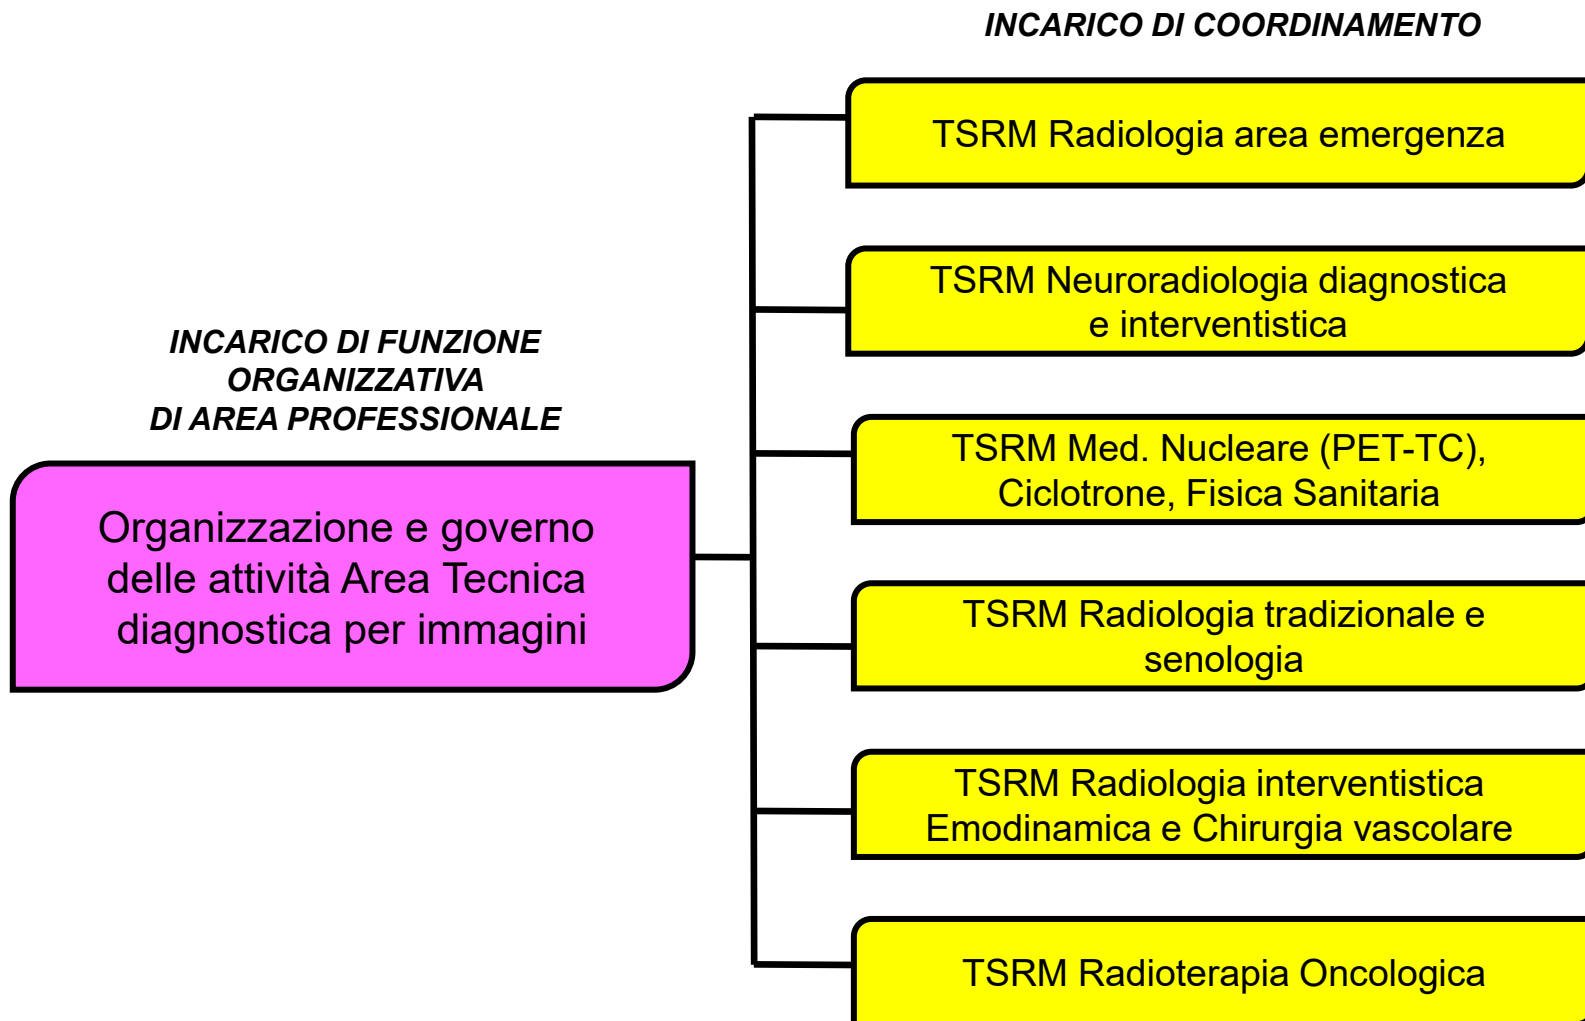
INCARICO DI COORDINAMENTO

INCARICO DI FUNZIONE ORGANIZZATIVA DI AREA PROFESSIONALE

Organizzazione e governo delle attività Area Tecnica diagnostica per immagini

TSRM Radiologia area emergenza

TSRM Neuroradiologia diagnostica e interventistica

TSRM Med. Nucleare (PET-TC), Ciclotrone, Fisica Sanitaria

TSRM Radiologia tradizionale e senologia

TSRM Radiologia interventistica Emodinamica e Chirurgia vascolare

TSRM Radioterapia Oncologica